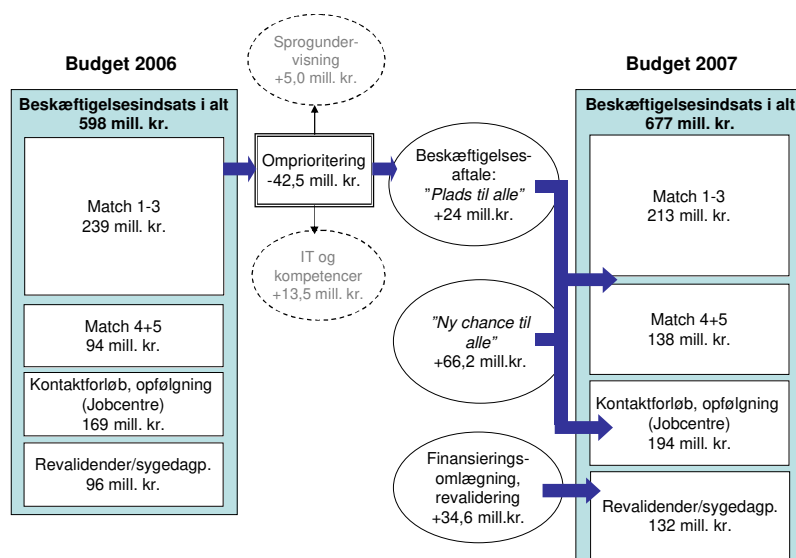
Budget 2006

Beskæftigelsesindsats i alt 598 mill. kr.

Match 1-3
239 mill. kr.

Match 4+5
94 mill. kr.

Kontaktforløb, opfølgning (Jobcentre)
169 mill. kr.

Revalidender/sygedagp.
96 mill. kr.

Sprogundervisning
+5,0 mill. kr.

Omprioritering
-42,5 mill. kr.

IT og kompetencer
+13,5 mill. kr.

Beskæftigelsesaftale:
"Plads til alle"
+24 mill.kr.

"Ny chance til alle"
+66,2 mill.kr.

Finansieringsomlægning, revalidering
+34,6 mill.kr.

Budget 2007

Beskæftigelsesindsats i alt 677 mill. kr.

Match 1-3
213 mill. kr.

Match 4+5
138 mill. kr.

Kontaktforløb, opfølgning (Jobcentre)
194 mill. kr.

Revalidender/sygedagp.
132 mill. kr.